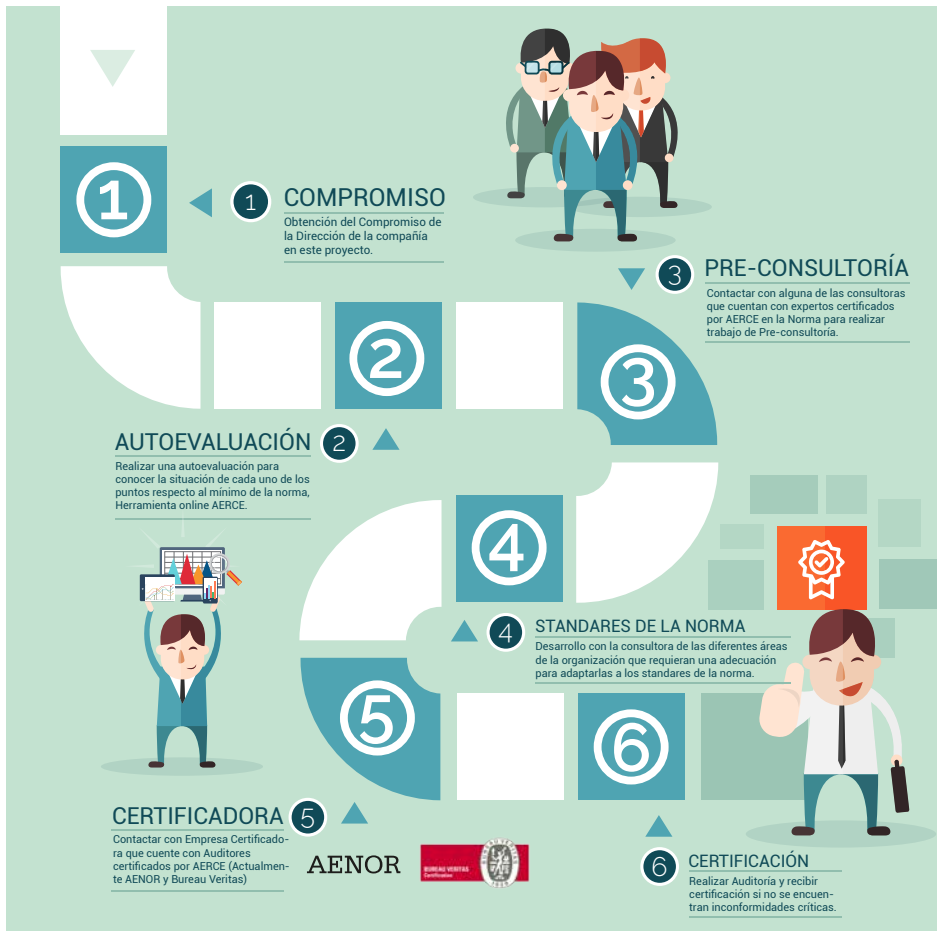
1

1 COMPROMISO
Obtención del Compromiso de la Dirección de la compañía en este proyecto.

3 PRE-CONSULTORÍA
Contactar con alguna de las consultoras que cuentan con expertos certificados por AERCE en la Norma para realizar trabajo de Pre-consultoría.

2

3

AUTOEVALUACIÓN 2
Realizar una autoevaluación para conocer la situación de cada uno de los puntos respecto al mínimo de la norma, Herramienta online AERCE.

4

4 STANDARES DE LA NORMA
Desarrollo con la consultora de las diferentes áreas de la organización que requieran una adecuación para adaptarlas a los standares de la norma.

5

6

CERTIFICADORA 5
Contactar con Empresa Certificadora que cuente con Auditores certificados por AERCE (Actualmente AENOR y Bureau Veritas)

AENOR

BUREAU VERITAS Certification

6 CERTIFICACIÓN
Realizar Auditoria y recibir certificación si no se encuentran inconformidades críticas.